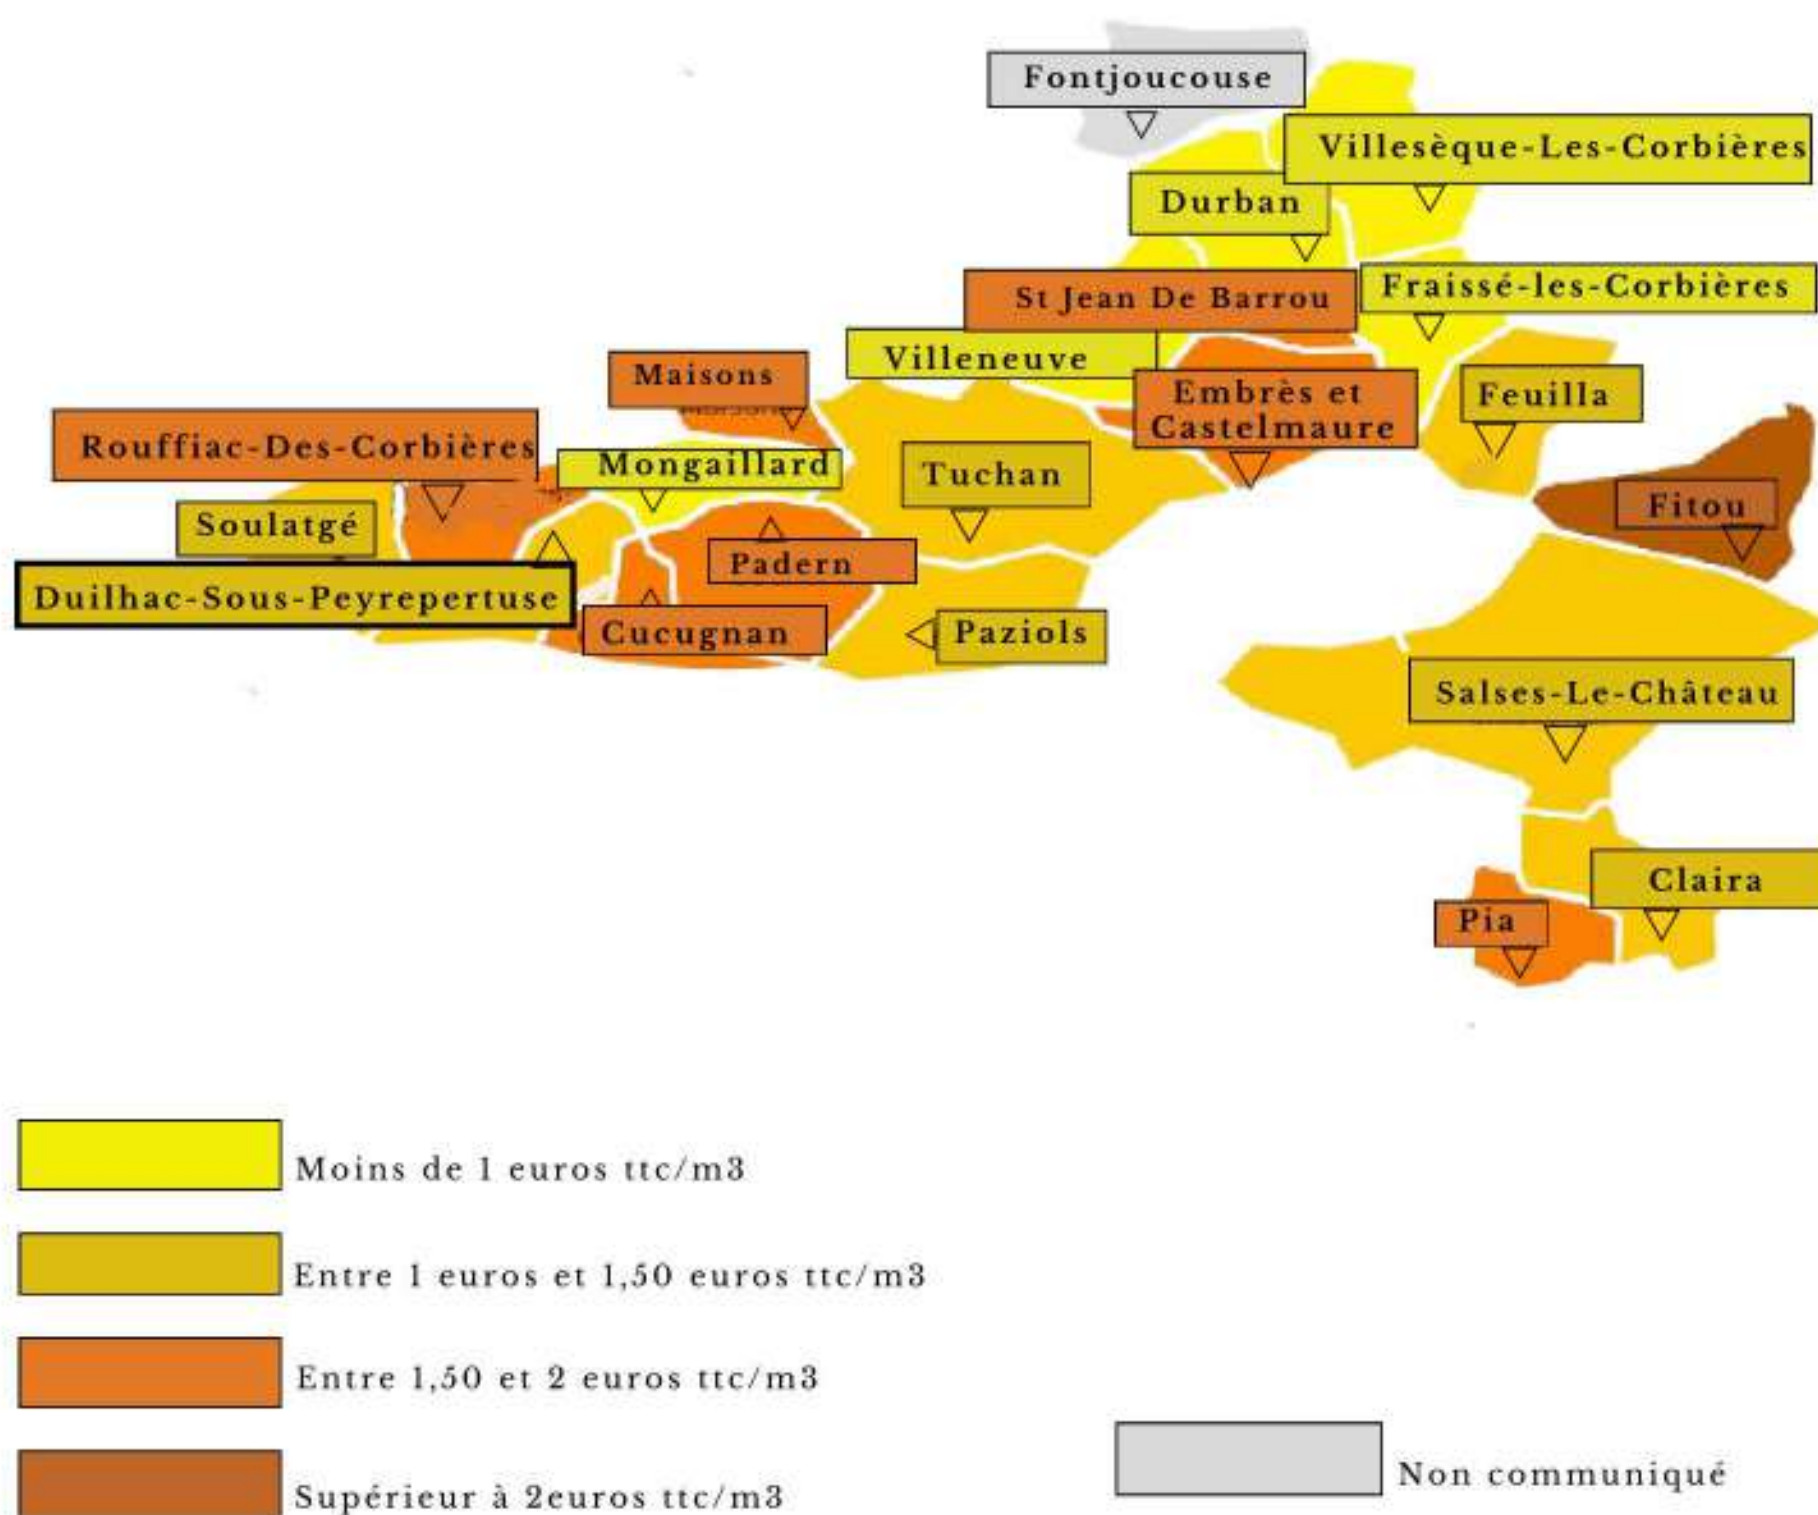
Fontjoucouse

Villesèque-Les-Corbières

Durban

St Jean De Barrou

Fraissé-les-Corbières

Villeneuve

Maisons

Embrès et Castelmaure

Feuilla

Rouffiac-Des-Corbières

Mongaillard

Tuchan

Fitou

Soulatgé

Padern

Duilhac-Sous-Peyrepertuse

Cucugnan

Paziols

Salses-Le-Château

Claira

Pia

Moins de 1 euros ttc/m3

Entre 1 euros et 1,50 euros ttc/m3

Entre 1,50 et 2 euros ttc/m3

Supérieur à 2euros ttc/m3

Non communiqué